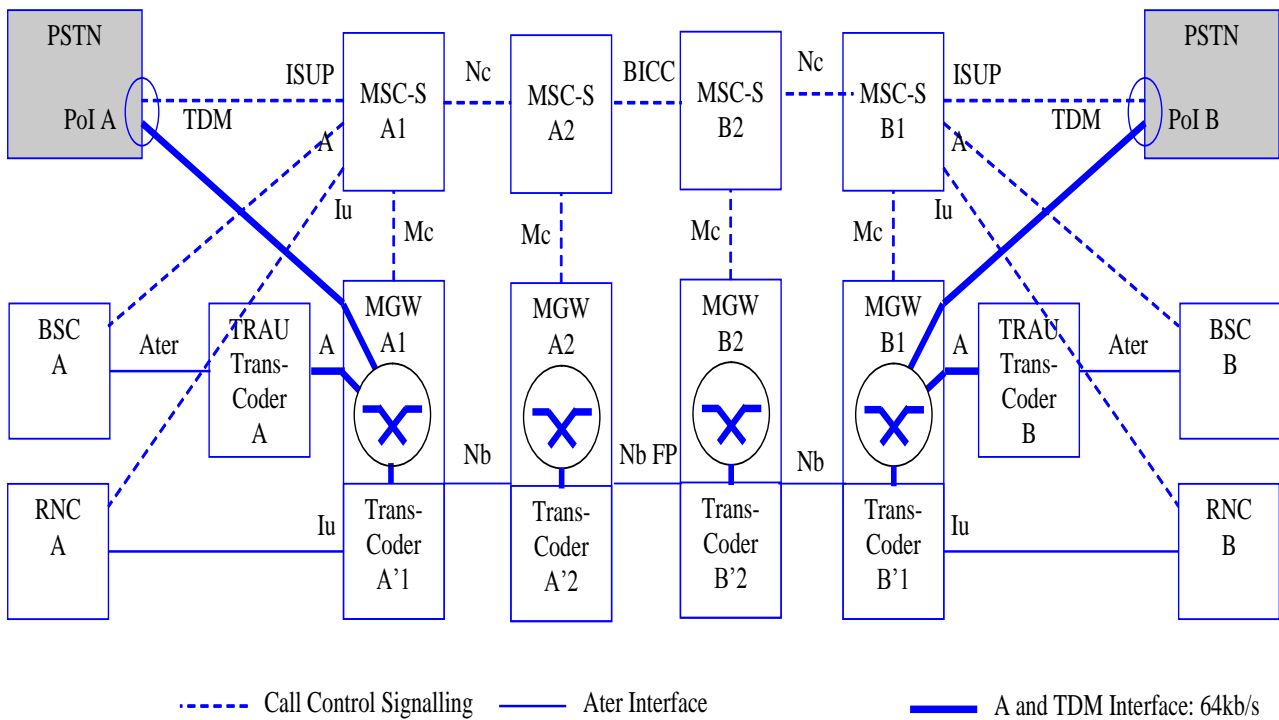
PSTN
PoI A
ISUP
TDM
Nc
BICC
Nc
ISUP
TDM
PSTN
PoI B

MSC-S A1
MSC-S A2
MSC-S B2
MSC-S B1

A
Iu
Mc
Mc
Mc
Mc
Iu
A

BSC A
Ater
TRAU Trans-Coder A
A
MGW A1
MGW A2
MGW B2
MGW B1
A
TRAU Trans-Coder B
Ater
BSC B

Nb
Nb FP
Nb

RNC A
Iu
Trans-Coder A'1
Trans-Coder A'2
Trans-Coder B'2
Trans-Coder B'1
Iu
RNC B

Call Control Signalling
Ater Interface
A and TDM Interface: 64kb/s